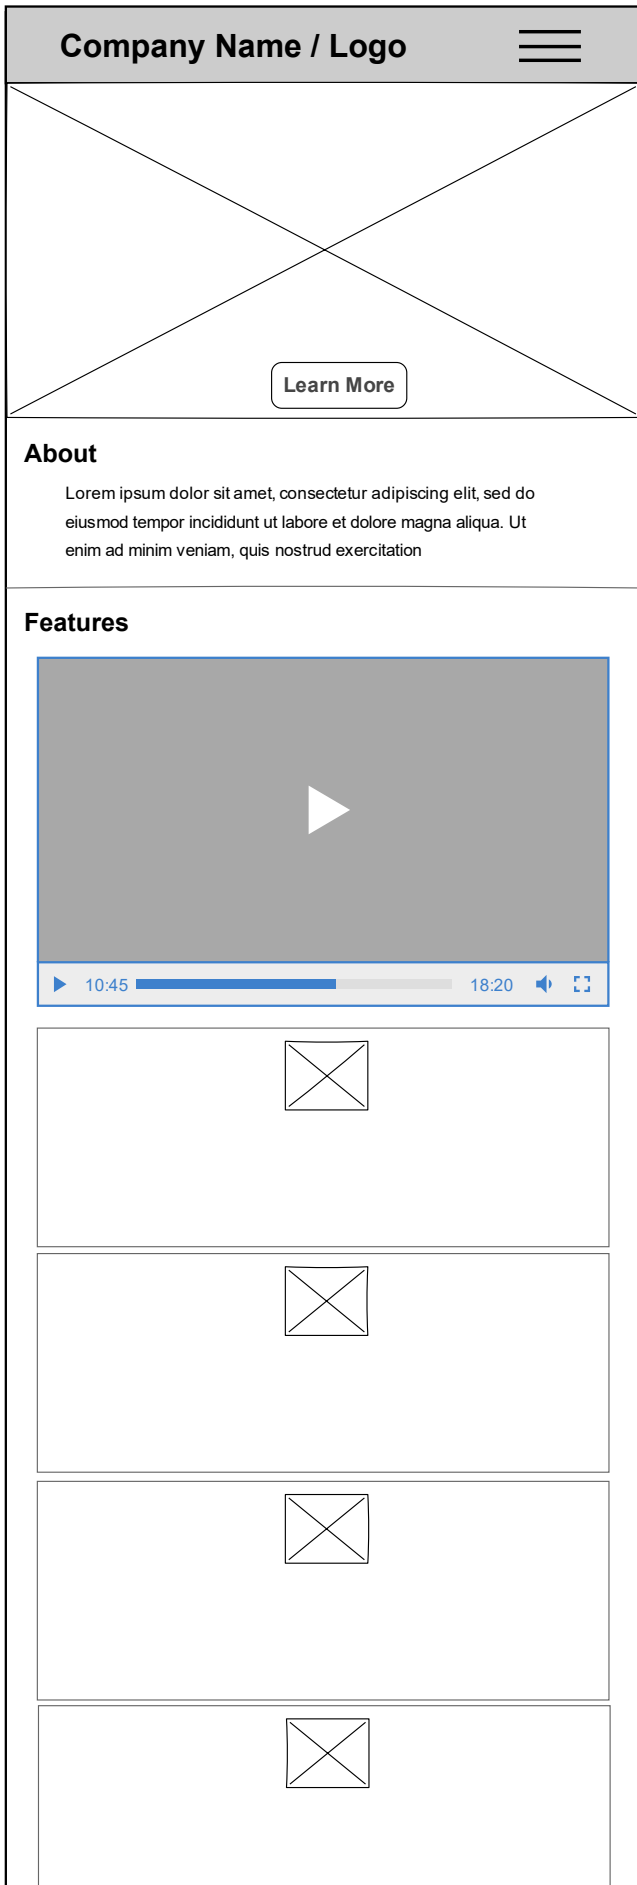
Company Name / Logo

Learn More

About

Lorem ipsum dolor sit amet, consectetur adipiscing elit, sed do eiusmod tempor incididunt ut labore et dolore magna aliqua. Ut enim ad minim veniam, quis nostrud exercitation

Features

10:45

18:20